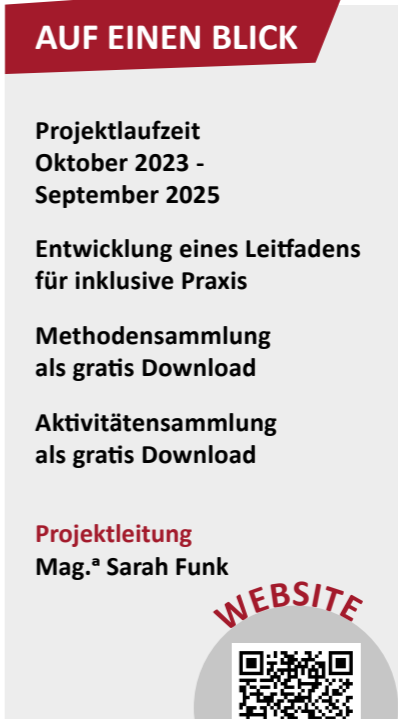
AUF EINEN BLICK

Projektlaufzeit
Oktober 2023 -
September 2025

Entwicklung eines Leitfadens für inklusive Praxis

Methodensammlung als gratis Download

Aktivitätensammlung als gratis Download

Projektleitung
Mag.ª Sarah Funk

WEBSITE